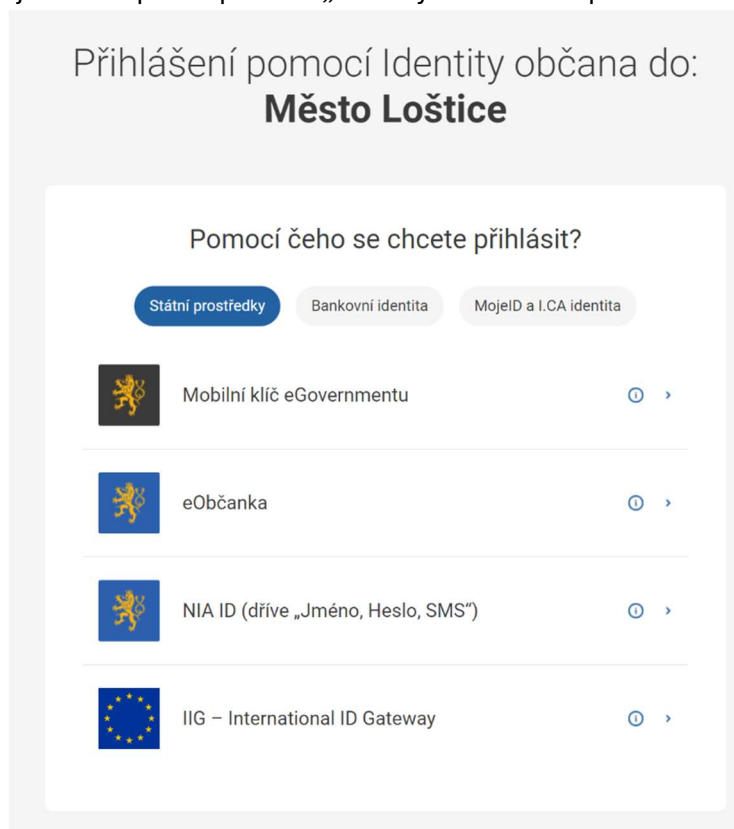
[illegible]

Přihlášení pomocí Identity občana do:
**Město Loštice**

Pomocí čeho se chcete přihlásit?

Státní prostředky
Bankovní identita
MojeID a I.CA identita

Mobilní klíč eGovernmentu

eObčanka

NIA ID (dříve „Jméno, Heslo, SMS")

IIG – International ID Gateway